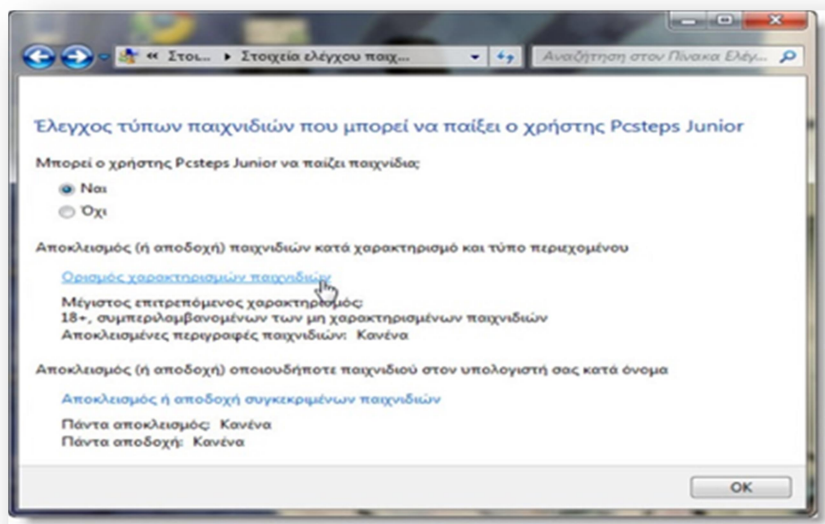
« Στοι... ▸ Στοιχεία ελέγχου παιχ...

Αναζήτηση στον Πίνακα Ελέγ...

Έλεγχος τύπων παιχνιδιών που μπορεί να παίξει ο χρήστης Pcsteps Junior

Μπορεί ο χρήστης Pcsteps Junior να παίζει παιχνίδια;

Ναι

Όχι

Αποκλεισμός (ή αποδοχή) παιχνιδιών κατά χαρακτηρισμό και τύπο περιεχομένου

Ορισμός χαρακτηρισμών παιχνιδιών

Μέγιστος επιτρεπόμενος χαρακτηρισμός:
18+, συμπεριλαμβανομένων των μη χαρακτηρισμένων παιχνιδιών
Αποκλεισμένες περιγραφές παιχνιδιών: Κανένα

Αποκλεισμός (ή αποδοχή) οποιουδήποτε παιχνιδιού στον υπολογιστή σας κατά όνομα

Αποκλεισμός ή αποδοχή συγκεκριμένων παιχνιδιών

Πάντα αποκλεισμός: Κανένα
Πάντα αποδοχή: Κανένα

OK